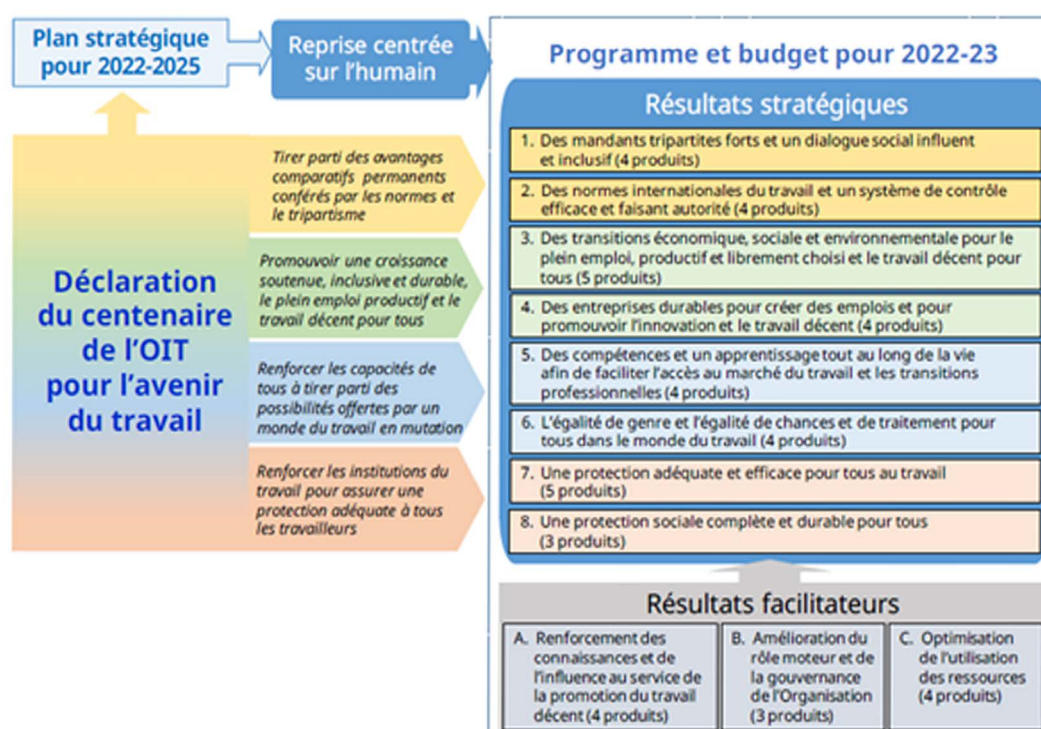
Plan stratégique pour 2022-2025

Reprise centrée sur l'humain

Programme et budget pour 2022-23

Déclaration du centenaire de l'OIT pour l'avenir du travail

Tirer parti des avantages comparatifs permanents conférés par les normes et le tripartisme

Promouvoir une croissance soutenue, inclusive et durable, le plein emploi productif et le travail décent pour tous

Renforcer les capacités de tous à tirer parti des possibilités offertes par un monde du travail en mutation

Renforcer les institutions du travail pour assurer une protection adéquate à tous les travailleurs

Résultats stratégiques

1. Des mandants tripartites forts et un dialogue social influent et inclusif (4 produits)

2. Des normes internationales du travail et un système de contrôle efficace et faisant autorité (4 produits)

3. Des transitions économique, sociale et environnementale pour le plein emploi, productif et librement choisi et le travail décent pour tous (5 produits)

4. Des entreprises durables pour créer des emplois et pour promouvoir l'innovation et le travail décent (4 produits)

5. Des compétences et un apprentissage tout au long de la vie afin de faciliter l'accès au marché du travail et les transitions professionnelles (4 produits)

6. L'égalité de genre et l'égalité de chances et de traitement pour tous dans le monde du travail (4 produits)

7. Une protection adéquate et efficace pour tous au travail (5 produits)

8. Une protection sociale complète et durable pour tous (3 produits)

Résultats facilitateurs

A. Renforcement des connaissances et de l'influence au service de la promotion du travail décent (4 produits)

B. Amélioration du rôle moteur et de la gouvernance de l'Organisation (3 produits)

C. Optimisation de l'utilisation des ressources (4 produits)